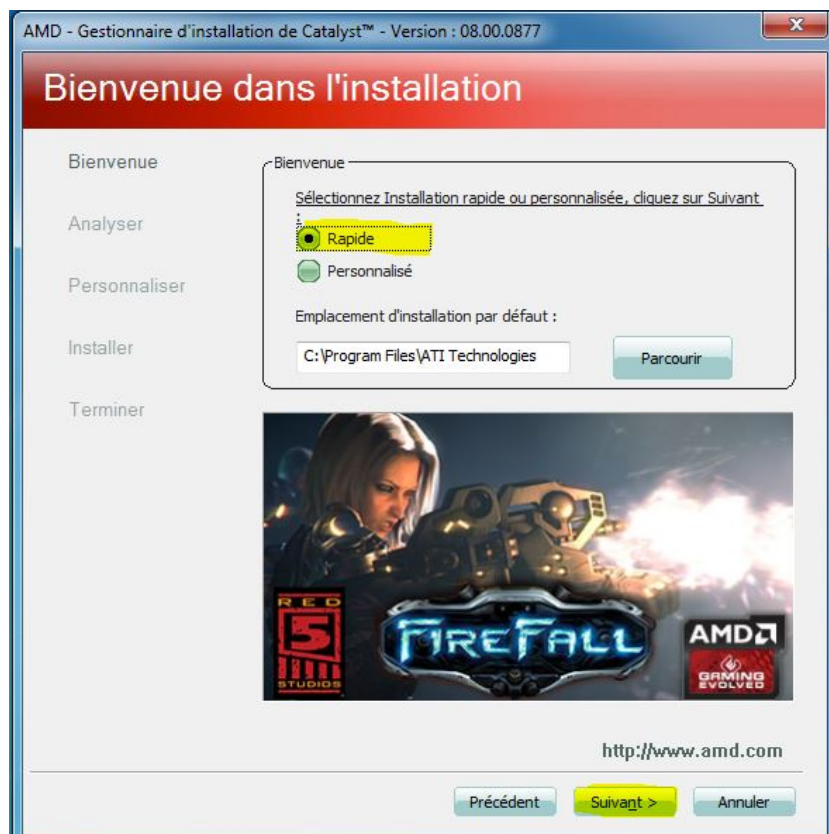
AMD - Gestionnaire d'installation de Catalyst™ - Version : 08.00.0877

Bienvenue dans l'installation

Bienvenue

Analyser

Personnaliser

Installer

Terminer

Bienvenue

Sélectionnez Installation rapide ou personnalisée, cliquez sur Suivant

Rapide

Personnalisé

Emplacement d'installation par défaut :

C:\Program Files\ATI Technologies

Parcourir

RED 5 STUDIOS

FIREFALL

AMD

GAMING EVOLVED

http://www.amd.com

Précédent

Suivant >

Annuler